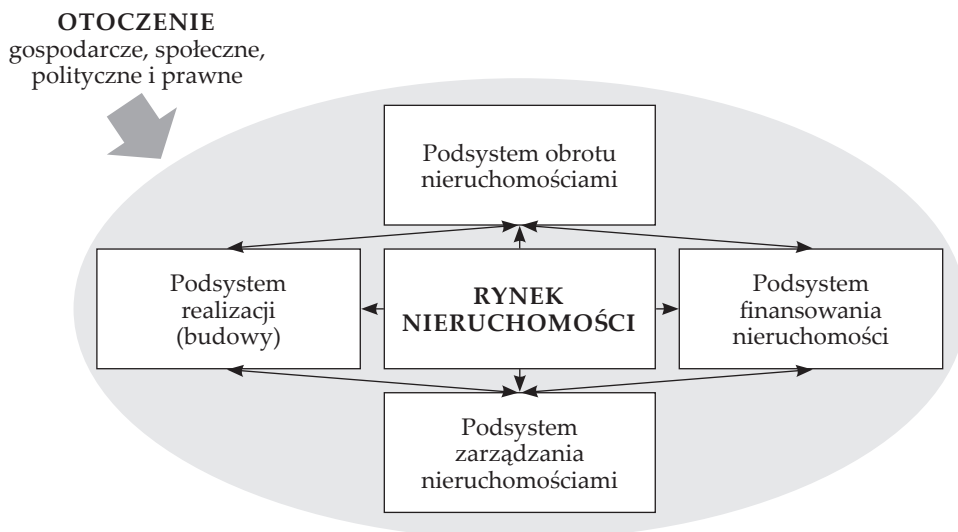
OTOCZENIE
gospodarcze, społeczne, polityczne i prawne

Podsystem obrotu nieruchomościami

Podsystem realizacji (budowy)

RYNEK NIERUCHOMOŚCI

Podsystem finansowania nieruchomości

Podsystem zarządzania nieruchomościami